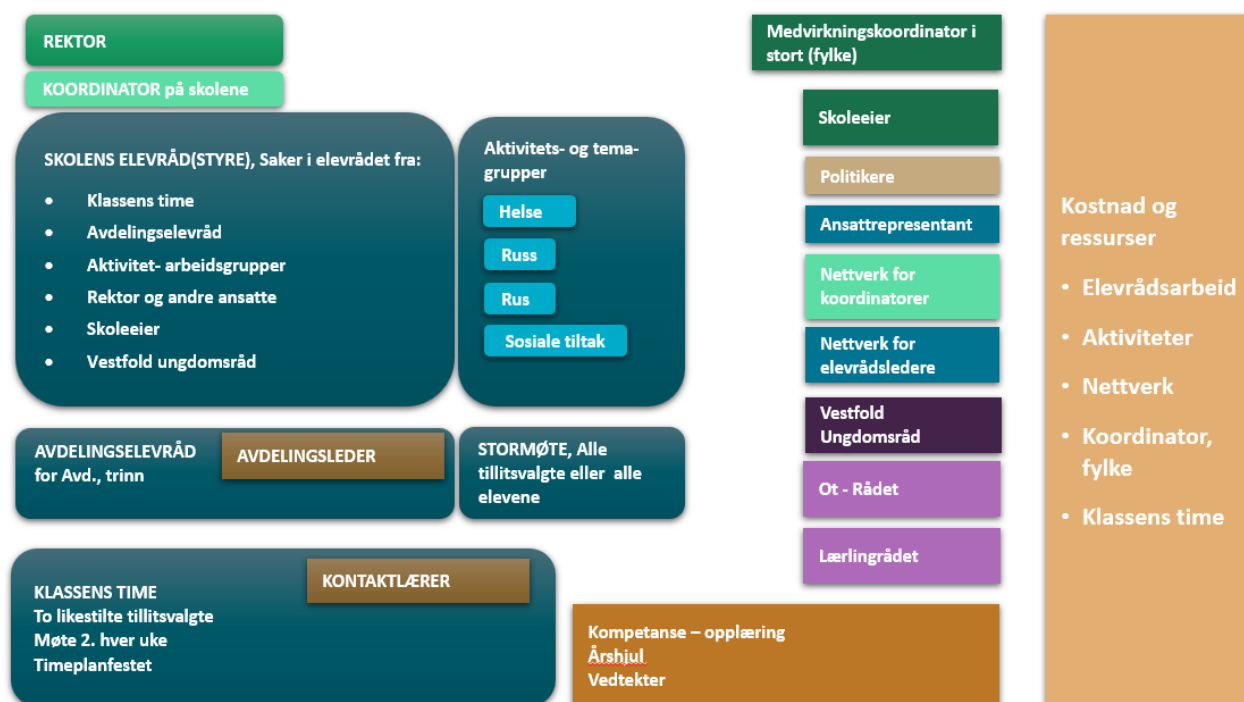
REKTOR

KOORDINATOR på skolene

SKOLENS ELEVRÅD(STYRE), Saker i elevrådet fra:

- Klassens time
- Avdelingselevråd
- Aktivitet- arbeidsgrupper
- Rektor og andre ansatte
- Skoleeier
- Vestfold ungdomsråd

Aktivitets- og temagrupper

Helse

Russ

Rus

Sosiale tiltak

AVDELINGSELEVRÅD for Avd., trinn

AVDELINGSLEDER

STORMØTE, Alle tillitsvalgte eller alle elevene

KLASSENS TIME
To likestilte tillitsvalgte
Møte 2. hver uke
Timeplanfestet

KONTAKTLÆRER

Medvirkningskoordinator i stort (fylke)

Skoleeier

Politikere

Ansattrepresentant

Nettverk for koordinatorer

Nettverk for elevrådsledere

Vestfold Ungdomsråd

Ot - Rådet

Lærlingrådet

Kompetanse – opplæring
Årshjul
Vedtekter

Kostnad og ressurser

- Elevrådsarbeid
- Aktiviteter
- Nettverk
- Koordinator, fylke
- Klassens time